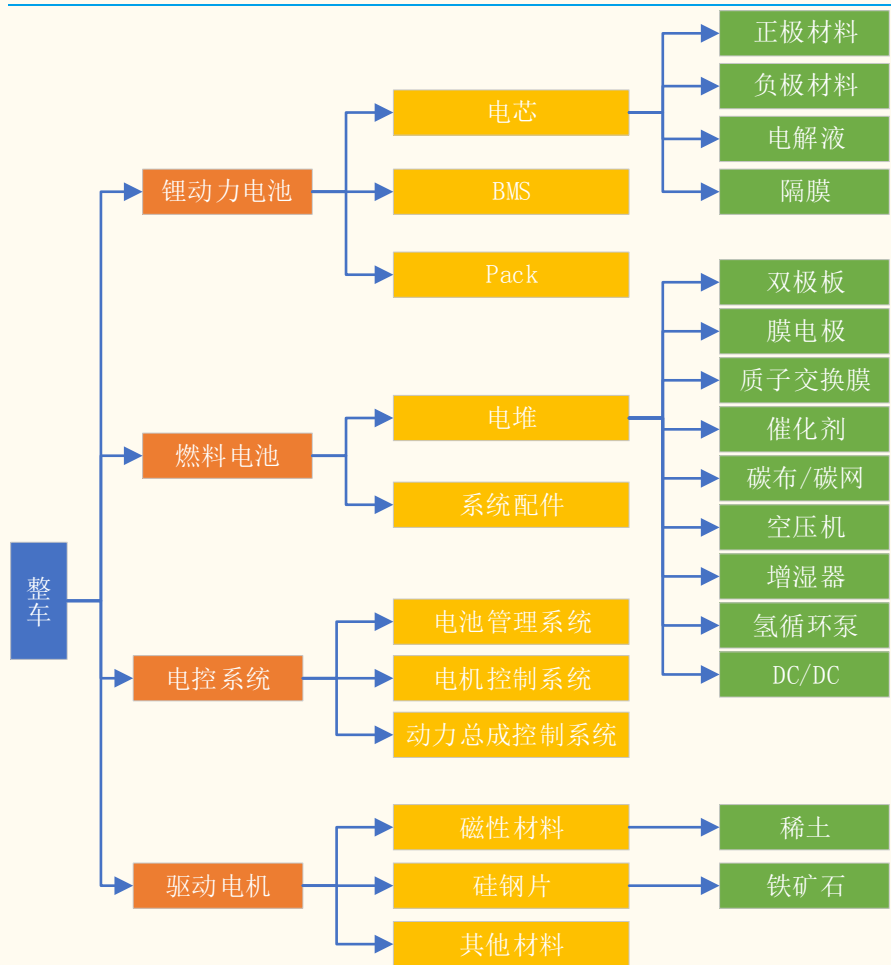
整车

锂动力电池
电芯
正极材料
负极材料
电解液
隔膜
BMS
Pack

燃料电池
电堆
双极板
膜电极
质子交换膜
催化剂
碳布/碳网
空压机
增湿器
氢循环泵
DC/DC
系统配件

电控系统
电池管理系统
电机控制系统
动力总成控制系统

驱动电机
磁性材料
稀土
硅钢片
铁矿石
其他材料